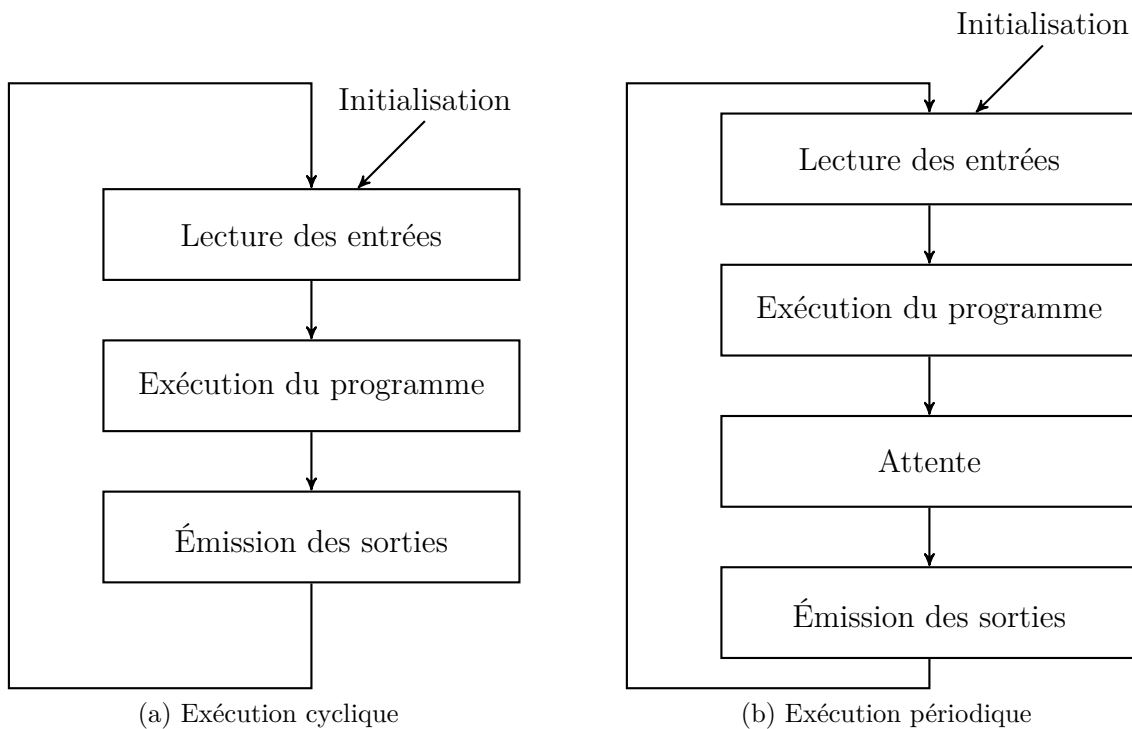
Initialisation

Lecture des entrées

Exécution du programme

Émission des sorties

(a) Exécution cyclique

Initialisation

Lecture des entrées

Exécution du programme

Attente

Émission des sorties

(b) Exécution périodique